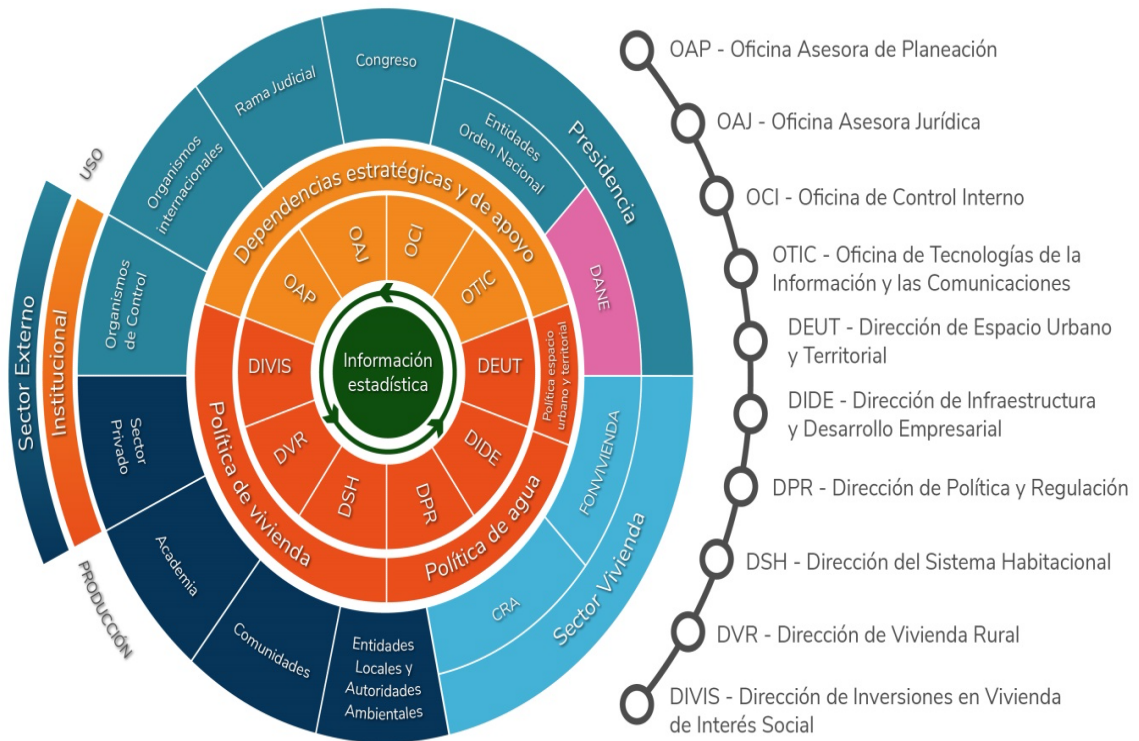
Sector Externo
Institucional
USO
PRODUCCIÓN
Organismos de Control
Organismos internacionales
Rama Judicial
Congreso
Entidades Orden Nacional
Presidencia
DANE
Dependencias estratégicas y de apoyo
OAP
OAJ
OCI
OTIC
Información estadística
DIVIS
DEUT
Política espacio urbano y territorial
DVR
DIDE
DSH
DPR
Política de vivienda
Política de agua
Sector Privado
Academia
Comunidades
Entidades Locales y Autoridades Ambientales
CRA
FONVIVIENDA
Sector Vivienda

OAP - Oficina Asesora de Planeación
OAJ - Oficina Asesora Jurídica
OCI - Oficina de Control Interno
OTIC - Oficina de Tecnologías de la Información y las Comunicaciones
DEUT - Dirección de Espacio Urbano y Territorial
DIDE - Dirección de Infraestructura y Desarrollo Empresarial
DPR - Dirección de Política y Regulación
DSH - Dirección del Sistema Habitacional
DVR - Dirección de Vivienda Rural
DIVIS - Dirección de Inversiones en Vivienda de Interés Social